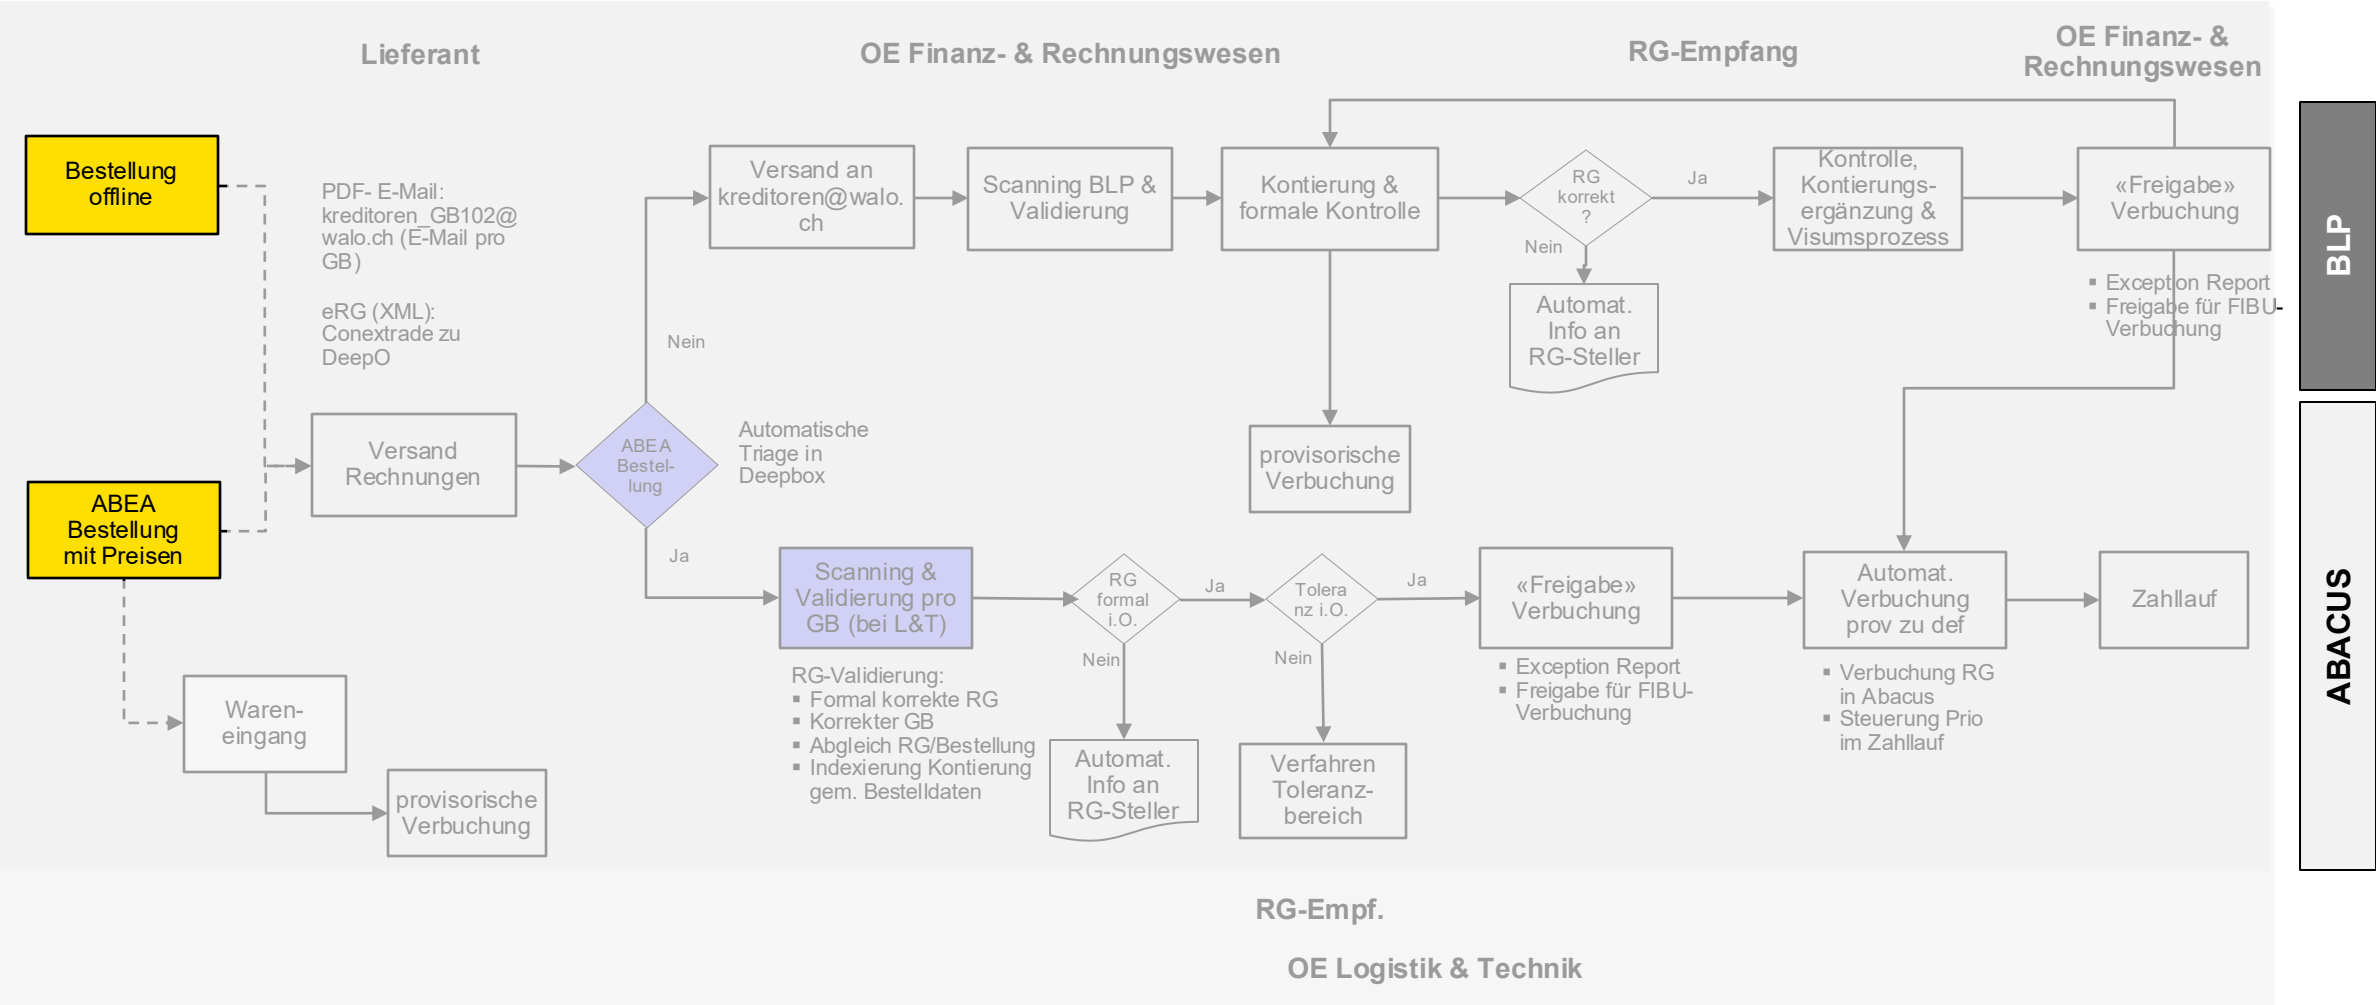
Lieferant

OE Finanz- & Rechnungswesen

RG-Empfang

OE Finanz- & Rechnungswesen

Bestellung offline

PDF- E-Mail: kreditoren_GB102@walo.ch (E-Mail pro GB)

eRG (XML): Conextrade zu DeepO

Versand an kreditoren@walo.ch

Scanning BLP & Validierung

Kontierung & formale Kontrolle

RG korrekt ?

Ja

Nein

Kontrolle, Kontierungsergänzung & Visumsprozess

«Freigabe» Verbuchung

▪ Exception Report
▪ Freigabe für FIBU-Verbuchung

BLP

Automat. Info an RG-Steller

Nein

Versand Rechnungen

ABEA Bestel-lung

Automatische Triage in Deepbox

provisorische Verbuchung

ABEA Bestellung mit Preisen

Ja

Scanning & Validierung pro GB (bei L&T)

RG formal i.O.

Ja

Toleranz i.O.

Ja

«Freigabe» Verbuchung

Automat. Verbuchung prov zu def

Zahllauf

ABACUS

RG-Validierung:
▪ Formal korrekte RG
▪ Korrekter GB
▪ Abgleich RG/Bestellung
▪ Indexierung Kontierung gem. Bestelldaten

Nein

Nein

▪ Exception Report
▪ Freigabe für FIBU-Verbuchung

▪ Verbuchung RG in Abacus
▪ Steuerung Prio im Zahllauf

Waren-eingang

provisorische Verbuchung

Automat. Info an RG-Steller

Verfahren Toleranz-bereich

RG-Empf.

OE Logistik & Technik